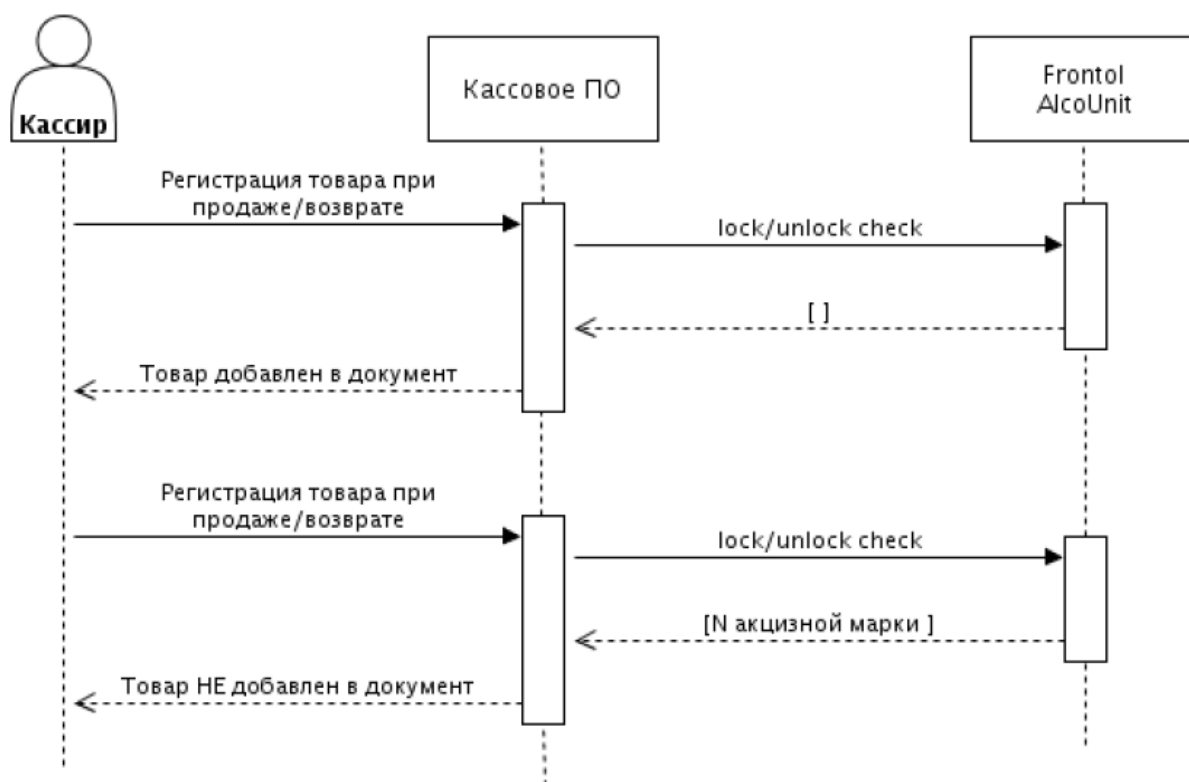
Кассир

Кассовое ПО

Frontol AlcoUnit

Регистрация товара при продаже/возврате

lock/unlock check

[ ]

Товар добавлен в документ

Регистрация товара при продаже/возврате

lock/unlock check

[N акцизной марки ]

Товар НЕ добавлен в документ